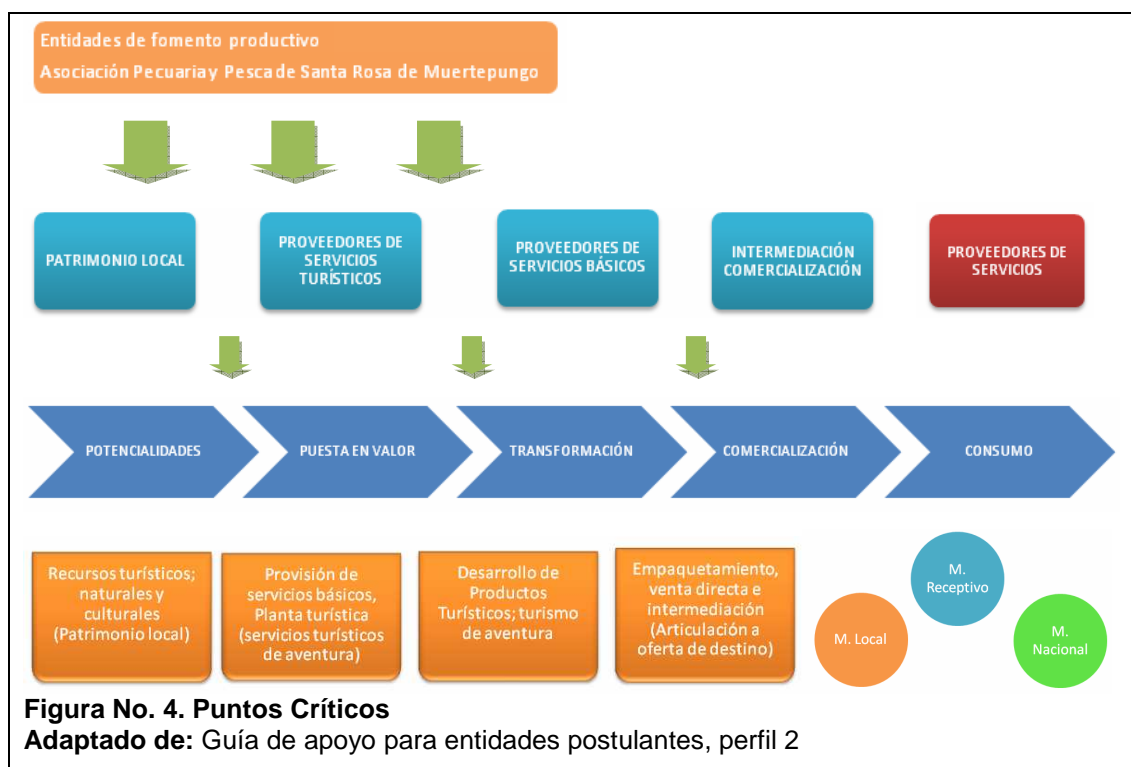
Entidades de fomento productivo
Asociación Pecuariay Pesca de Santa Rosa de Muertepungo

PATRIMONIO LOCAL

PROVEEDORES DE SERVICIOS TURÍSTICOS

PROVEEDORES DE SERVICIOS BÁSICOS

INTERMEDIACIÓN COMERCIALIZACIÓN

PROVEEDORES DE SERVICIOS

POTENCIALIDADES

PUESTA EN VALOR

TRANSFORMACIÓN

COMERCIALIZACIÓN

CONSUMO

Recursos turísticos; naturales y culturales (Patrimonio local)

Provisión de servicios básicos, Planta turística (servicios turísticos de aventura)

Desarrollo de Productos Turísticos; turismo de aventura

Empaquetamiento, venta directa e intermediación (Articulación a oferta de destino)

M. Receptivo

M. Local

M. Nacional

**Figura No. 4. Puntos Críticos**
**Adaptado de:** Guía de apoyo para entidades postulantes, perfil 2